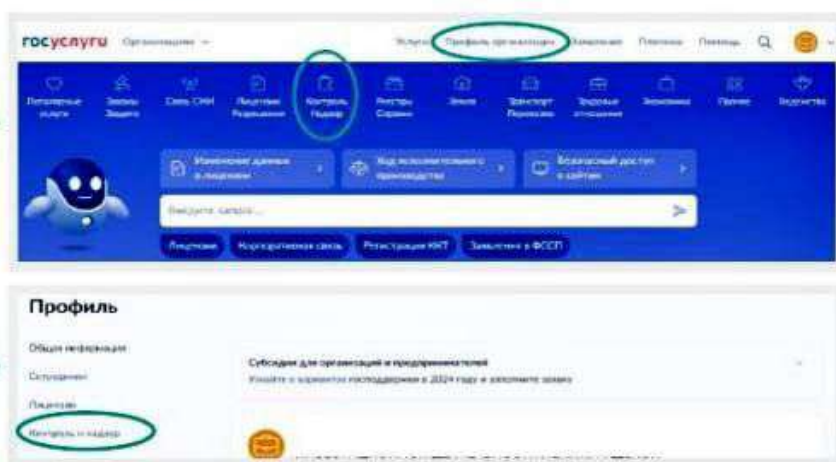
госуслуги Организациям

Услуги Профиль организации Компании Платежи Помощь

Популярные услуги Законы Защита Связь СМИ Лицензии Разрешения Контроль Надзор Реестры Справки Земля Транспорт Перевозки Трудовые отношения Экономика Прочее Бюджетство

Изменение данных в лицензии

Вид исполнительного производства

Бесплатный доступ к сайтам

Введите запрос

Лицензии Корпоративная связь Регистрация ККТ Заявление в ФССП

Профиль

Общая информация

Сотрудники

Лицензии

Контроль и надзор

Субсидии для организаций и предпринимателей

Узнайте о вариантах господдержки в 2024 году и заполните заявку